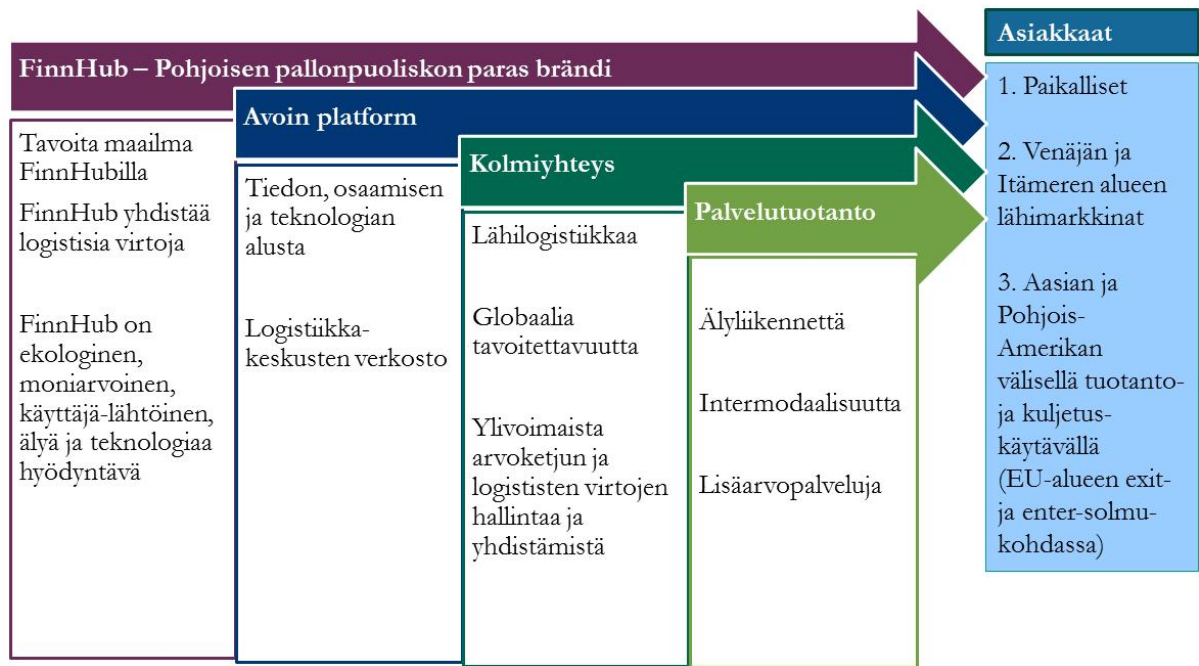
FinnHub – Pohjoisen pallonpuoliskon paras brändi

Tavoita maailma FinnHubilla

FinnHub yhdistää logistisia virtoja

FinnHub on ekologinen, moniarvoinen, käyttäjä-lähtöinen, älyä ja teknologiaa hyödyntävä

Avoin platform

Tiedon, osaamisen ja teknologian alusta

Logistiikka-keskusten verkosto

Kolmiyhteys

Lähilogistiikkaa

Globaalia tavoitettavuutta

Ylivoimaista arvoketjun ja logististen virtojen hallintaa ja yhdistämistä

Palvelutuotanto

Älyliikennettä

Intermodaalisuutta

Lisäarvopalveluja

Asiakkaat

1. Paikalliset

2. Venäjän ja Itämeren alueen lähimarkkinat

3. Aasian ja Pohjois-Amerikan välisellä tuotanto- ja kuljetus-käytävällä (EU-alueen exit- ja enter-solmu-kohdassa)